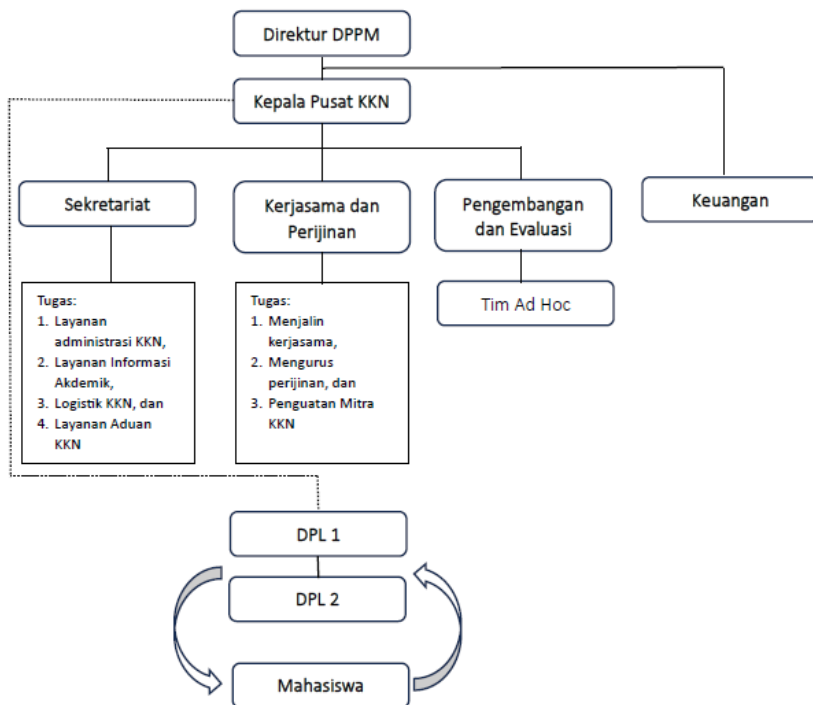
Direktur DPPM

Kepala Pusat KKN

Sekretariat

Kerjasama dan Perijinan

Pengembangan dan Evaluasi

Keuangan

Tugas:
1. Layanan administrasi KKN,
2. Layanan Informasi Akdemik,
3. Logistik KKN, dan
4. Layanan Aduan KKN

Tugas:
1. Menjalin kerjasama,
2. Mengurus perijinan, dan
3. Penguatan Mitra KKN

Tim Ad Hoc

DPL 1

DPL 2

Mahasiswa